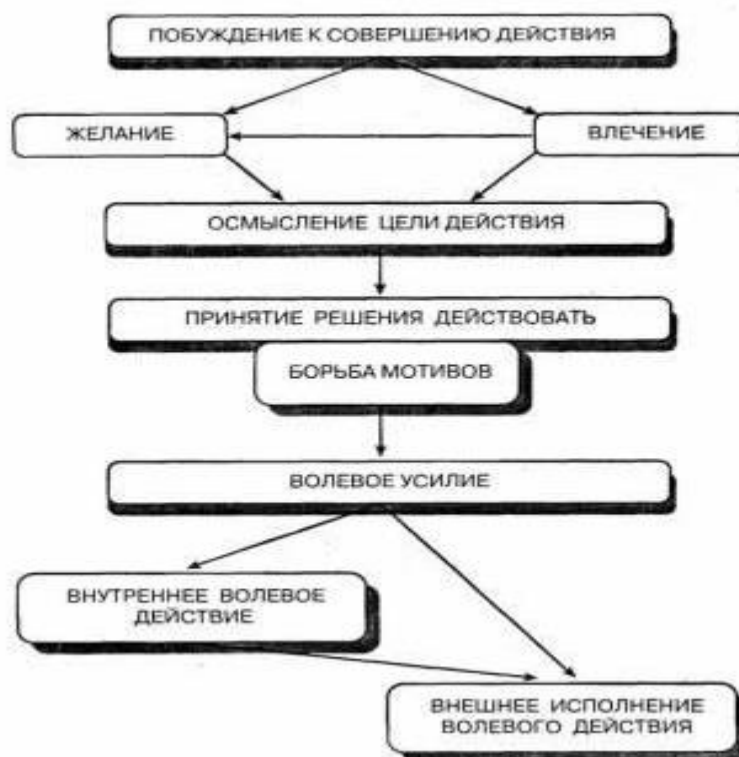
ПОБУЖДЕНИЕ К СОВЕРШЕНИЮ ДЕЙСТВИЯ

ЖЕЛАНИЕ

ВЛЕЧЕНИЕ

ОСМЫСЛЕНИЕ ЦЕЛИ ДЕЙСТВИЯ

ПРИНЯТИЕ РЕШЕНИЯ ДЕЙСТВОВАТЬ

БОРЬБА МОТИВОВ

ВОЛЕВОЕ УСИЛИЕ

ВНУТРЕННЕЕ ВОЛЕВОЕ ДЕЙСТВИЕ

ВНЕШНЕЕ ИСПОЛНЕНИЕ ВОЛЕВОГО ДЕЙСТВИЯ